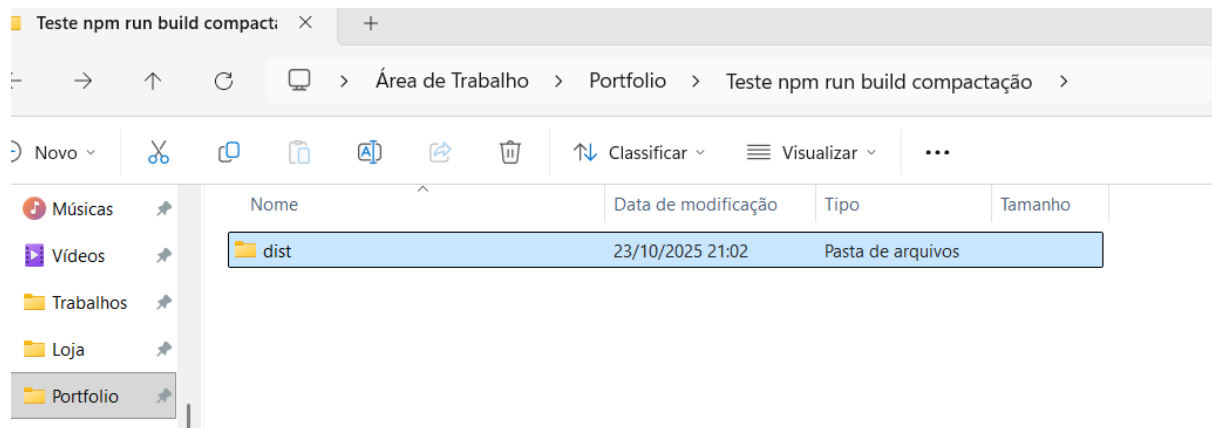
Teste npm run build compacta ×   +

Área de Trabalho > Portfolio > Teste npm run build compactação >

Novo   Classificar   Visualizar   ...

Músicas
Vídeos
Trabalhos
Loja
Portfolio

| Nome | Data de modificação | Tipo | Tamanho |
|---|---|---|---|
| dist | 23/10/2025 21:02 | Pasta de arquivos | |